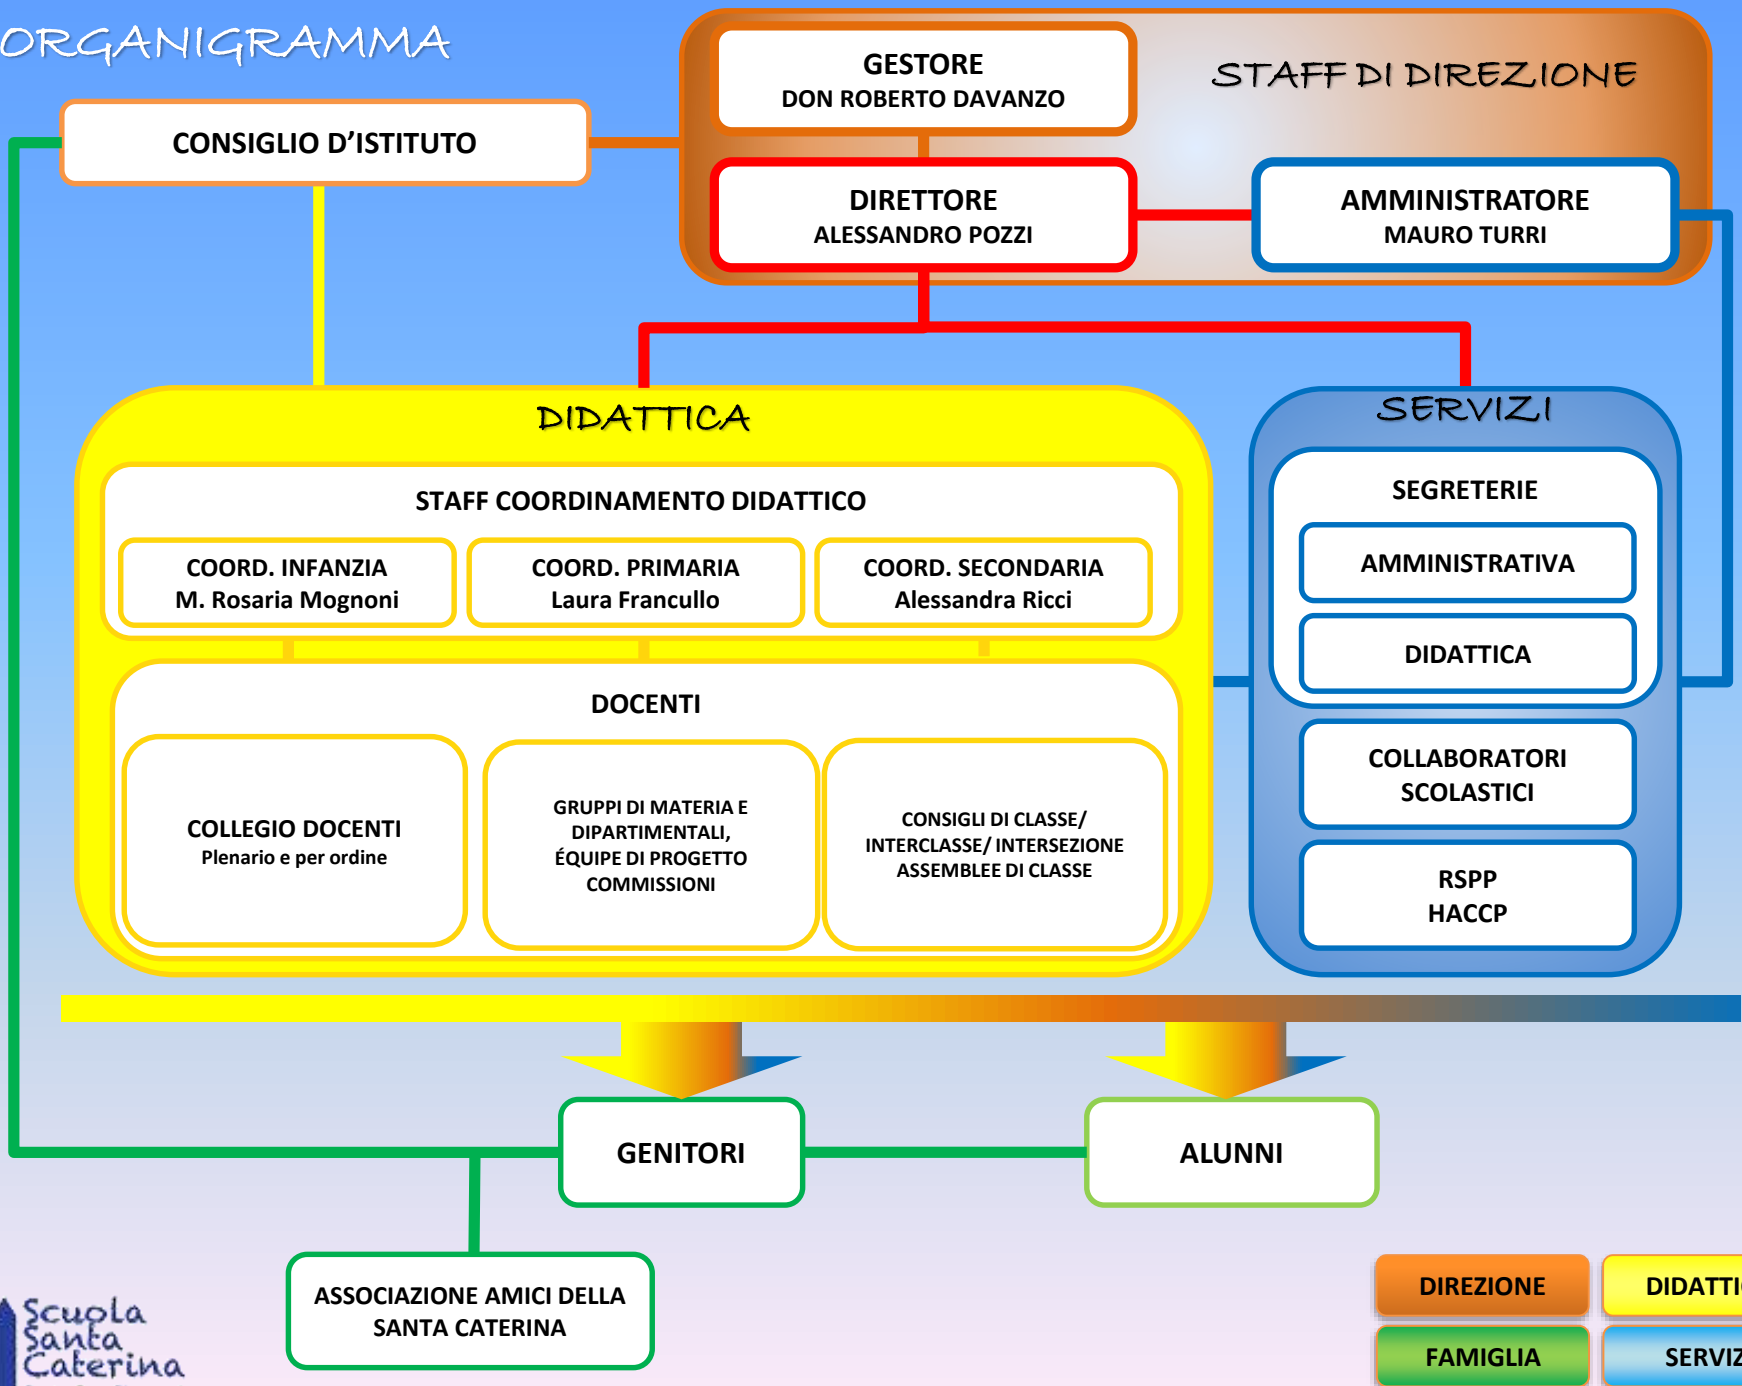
ORGANIGRAMMA

STAFF DI DIREZIONE

GESTORE
DON ROBERTO DAVANZO

CONSIGLIO D'ISTITUTO

DIRETTORE
ALESSANDRO POZZI

AMMINISTRATORE
MAURO TURRI

DIDATTICA

STAFF COORDINAMENTO DIDATTICO

COORD. INFANZIA
M. Rosaria Mognoni

COORD. PRIMARIA
Laura Francullo

COORD. SECONDARIA
Alessandra Ricci

DOCENTI

COLLEGIO DOCENTI
Plenario e per ordine

GRUPPI DI MATERIA E DIPARTIMENTALI, ÉQUIPE DI PROGETTO COMMISSIONI

CONSIGLI DI CLASSE/ INTERCLASSE/ INTERSEZIONE ASSEMBLEE DI CLASSE

SERVIZI

SEGRETERIE

AMMINISTRATIVA

DIDATTICA

COLLABORATORI SCOLASTICI

RSPP
HACCP

GENITORI

ALUNNI

ASSOCIAZIONE AMICI DELLA SANTA CATERINA

Scuola Santa Caterina

DIREZIONE

DIDATTI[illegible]

FAMIGLIA

SERVIZ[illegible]